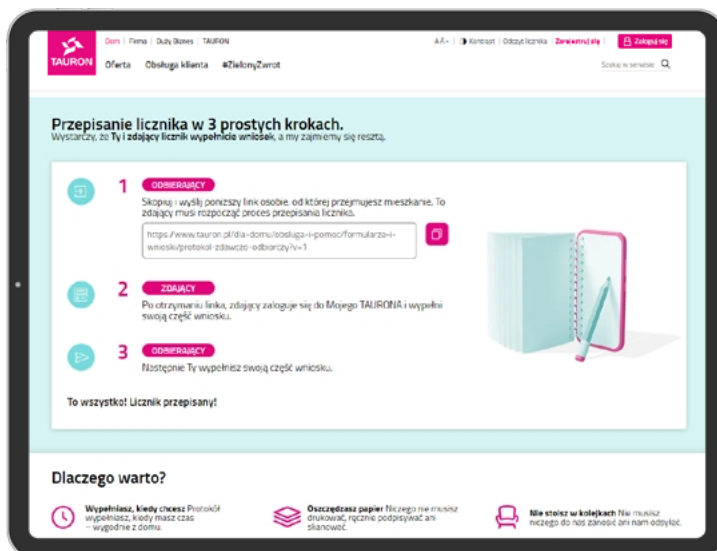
TAURON

Dom | Firma | Duży Biznes | TAURON

A A+ | Kontrast | Odczyt licznika | Zarejestruj się | Zaloguj się

Oferta Obsługa klienta #ZielonyZwrot

Szukaj w serwisie

Przepisanie licznika w 3 prostych krokach.

Wystarczy, że Ty i zdający licznik wypełnicie wniosek, a my zajmiemy się resztą.

1 ODBIERAJĄCY

Skopiuj i wyślij poniższy link osobie, od której przejmujesz mieszkanie. To zdający musi rozpocząć proces przepisania licznika.

https://www.tauron.pl/dla-domu/obsluga-i-pomoc/formularze-i-wnioski/protokol-zdawczo-odbiorczy?v=1

2 ZDAJĄCY

Po otrzymaniu linka, zdający zaloguje się do Mojego TAURONA i wypełni swoją część wniosku.

3 ODBIERAJĄCY

Następnie Ty wypełnisz swoją część wniosku.

To wszystko! Licznik przepisany!

Dlaczego warto?

Wypełniasz, kiedy chcesz Protokół wypełniasz, kiedy masz czas – wygodnie z domu.

Oszczędzasz papier Niczego nie musisz drukować, ręcznie podpisywać ani skanować.

Nie stoisz w kolejkach Nie musisz niczego do nas zanosić ani nam odsyłać.